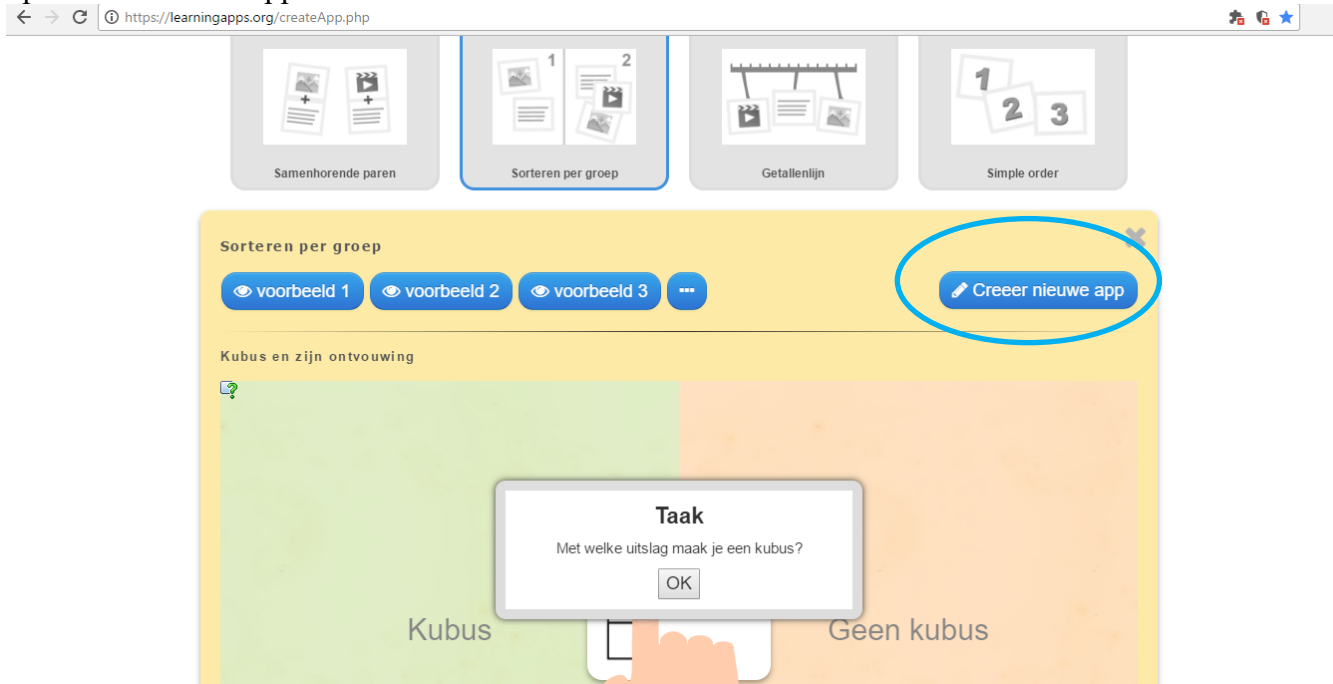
https://learningapps.org/createApp.php

1 2 3

Samenhorende paren

Sorteren per groep

Getallenlijn

Simple order

Sorteren per groep

voorbeeld 1 voorbeeld 2 voorbeeld 3 ···

Creeer nieuwe app

Kubus en zijn ontvouwing

Taak

Met welke uitslag maak je een kubus?

OK

Kubus

Geen kubus